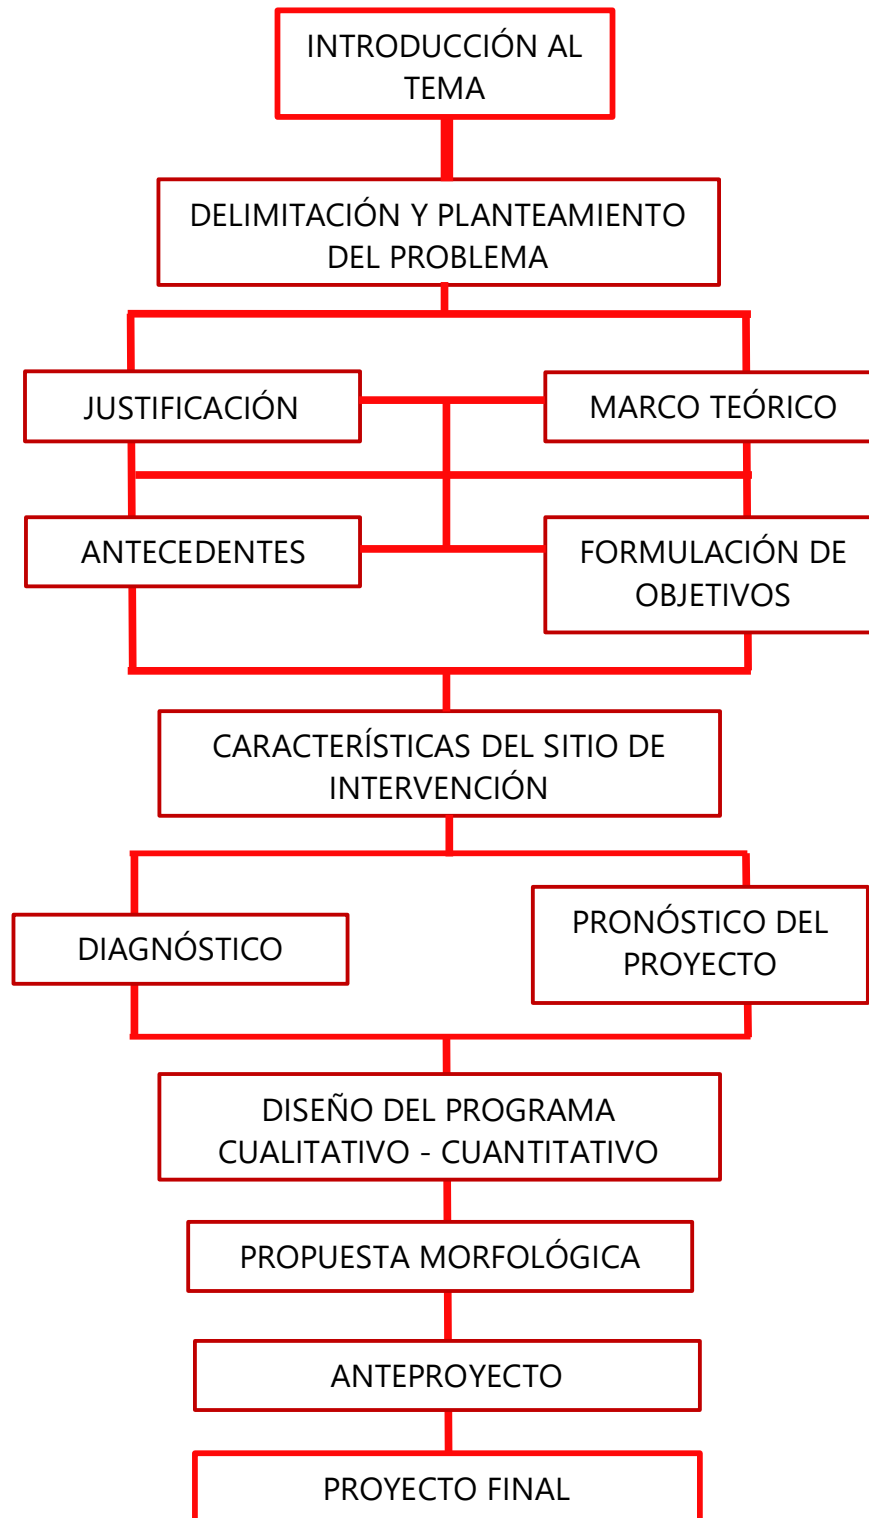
INTRODUCCIÓN AL TEMA

DELIMITACIÓN Y PLANTEAMIENTO DEL PROBLEMA

JUSTIFICACIÓN

MARCO TEÓRICO

ANTECEDENTES

FORMULACIÓN DE OBJETIVOS

CARACTERÍSTICAS DEL SITIO DE INTERVENCIÓN

DIAGNÓSTICO

PRONÓSTICO DEL PROYECTO

DISEÑO DEL PROGRAMA CUALITATIVO - CUANTITATIVO

PROPUESTA MORFOLÓGICA

ANTEPROYECTO

PROYECTO FINAL